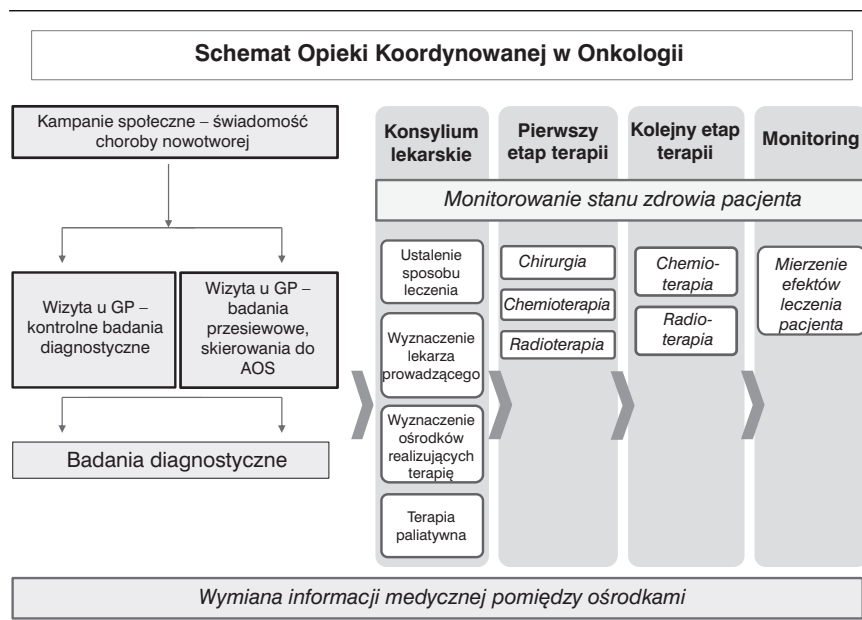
Schemat Opieki Koordynowanej w Onkologii

Kampanie społeczne – świadomość choroby nowotworej

Wizyta u GP – kontrolne badania diagnostyczne

Wizyta u GP – badania przesiewowe, skierowania do AOS

Badania diagnostyczne

Konsylium lekarskie

Pierwszy etap terapii

Kolejny etap terapii

Monitoring

Monitorowanie stanu zdrowia pacjenta

Ustalenie sposobu leczenia

Wyznaczenie lekarza prowadzącego

Wyznaczenie ośrodków realizujących terapię

Terapia paliatywna

Chirurgia

Chemioterapia

Radioterapia

Chemio-terapia

Radio-terapia

Mierzenie efektów leczenia pacjenta

Wymiana informacji medycznej pomiędzy ośrodkami